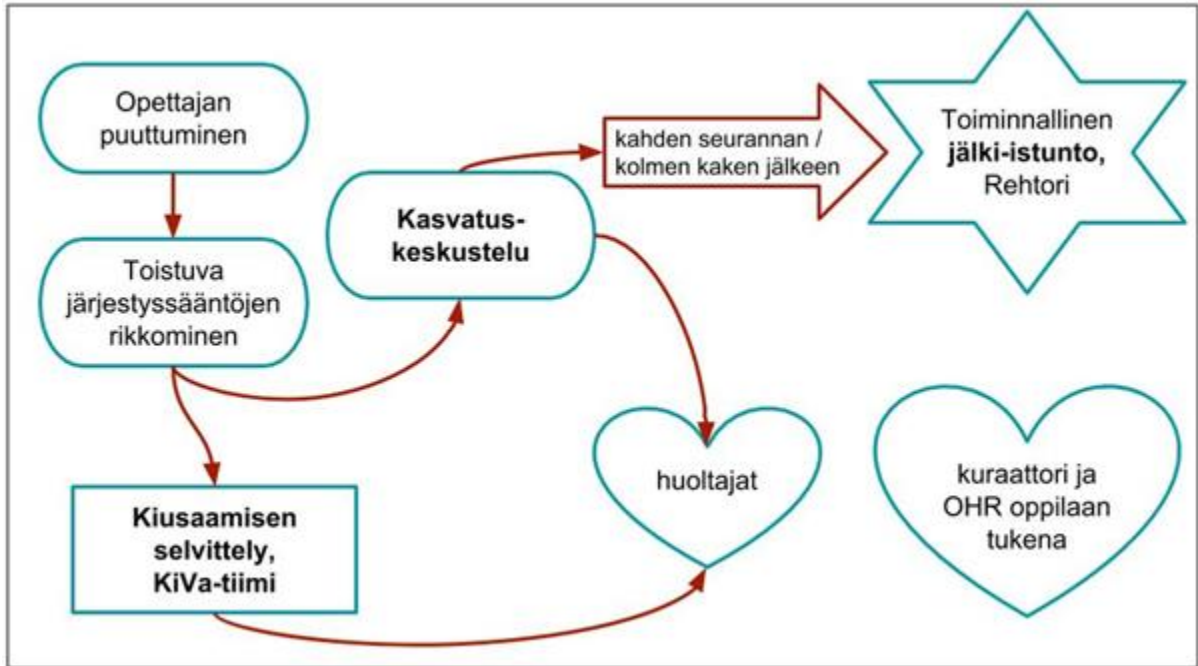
Opettajan puuttuminen

Toistuva järjestyssääntöjen rikkominen

Kasvatus-keskustelu

kahden seurannan / kolmen kaken jälkeen

Toiminnallinen **jälki-istunto,** Rehtori

huoltajat

kuraattori ja OHR oppilaan tukena

**Kiusaamisen selvittely, KiVa-tiimi**